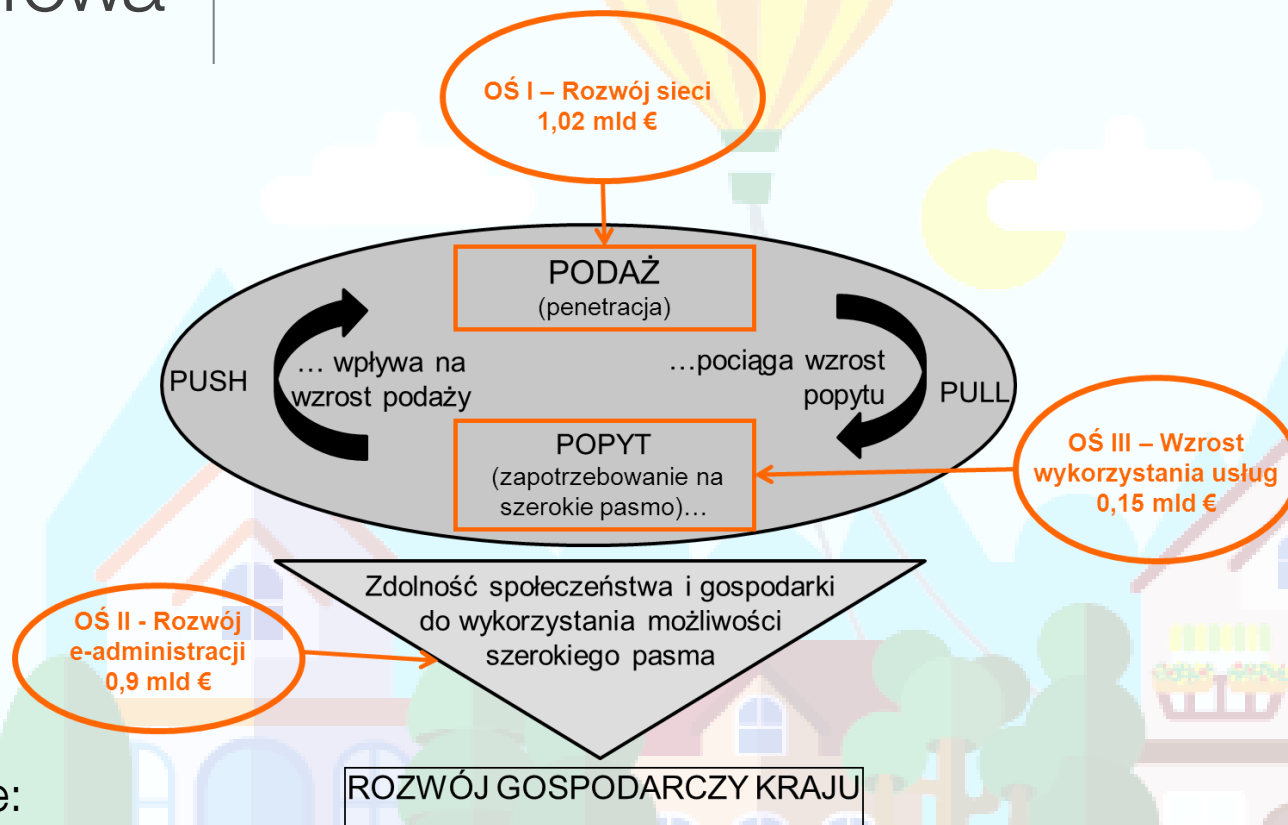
rowa

OŚ I – Rozwój sieci
1,02 mld €

PODAŻ
(penetracja)

PUSH

… wpływa na wzrost podaży

…pociąga wzrost popytu

PULL

POPYT
(zapotrzebowanie na szerokie pasmo)…

OŚ III – Wzrost wykorzystania usług
0,15 mld €

Zdolność społeczeństwa i gospodarki do wykorzystania możliwości szerokiego pasma

OŚ II - Rozwój e-administracji
0,9 mld €

e:

ROZWÓJ GOSPODARCZY KRAJU